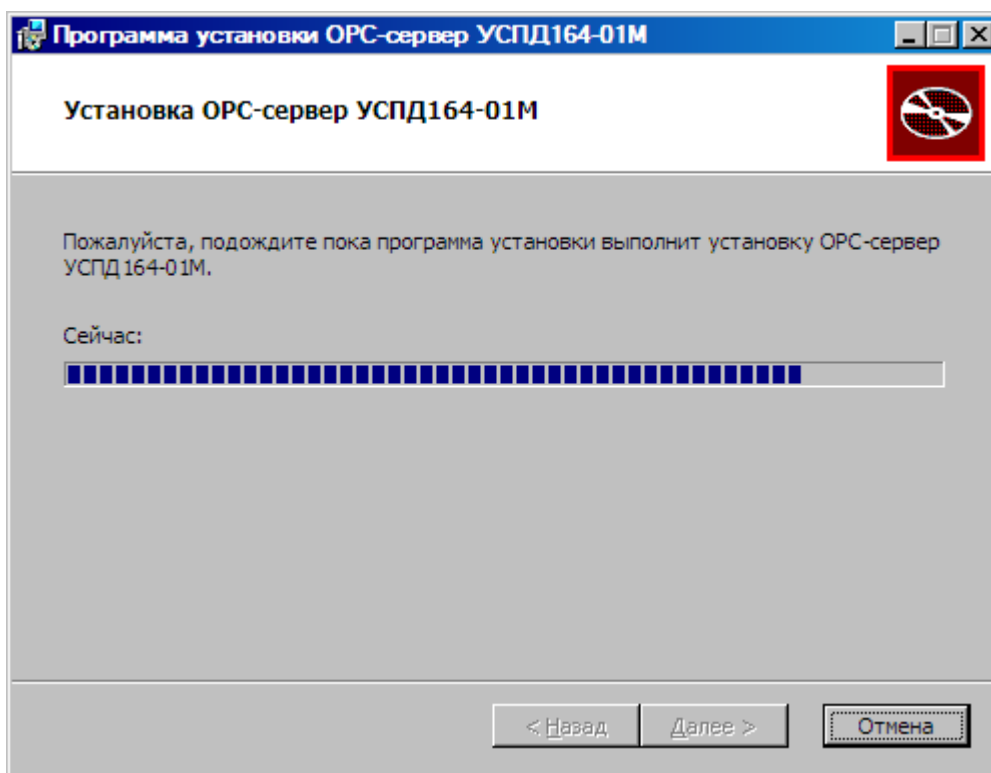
Программа установки OPC-сервер УСПД164-01М

Установка OPC-сервер УСПД164-01М

Пожалуйста, подождите пока программа установки выполнит установку OPC-сервер УСПД164-01М.

Сейчас:

< Назад

Далее >

Отмена